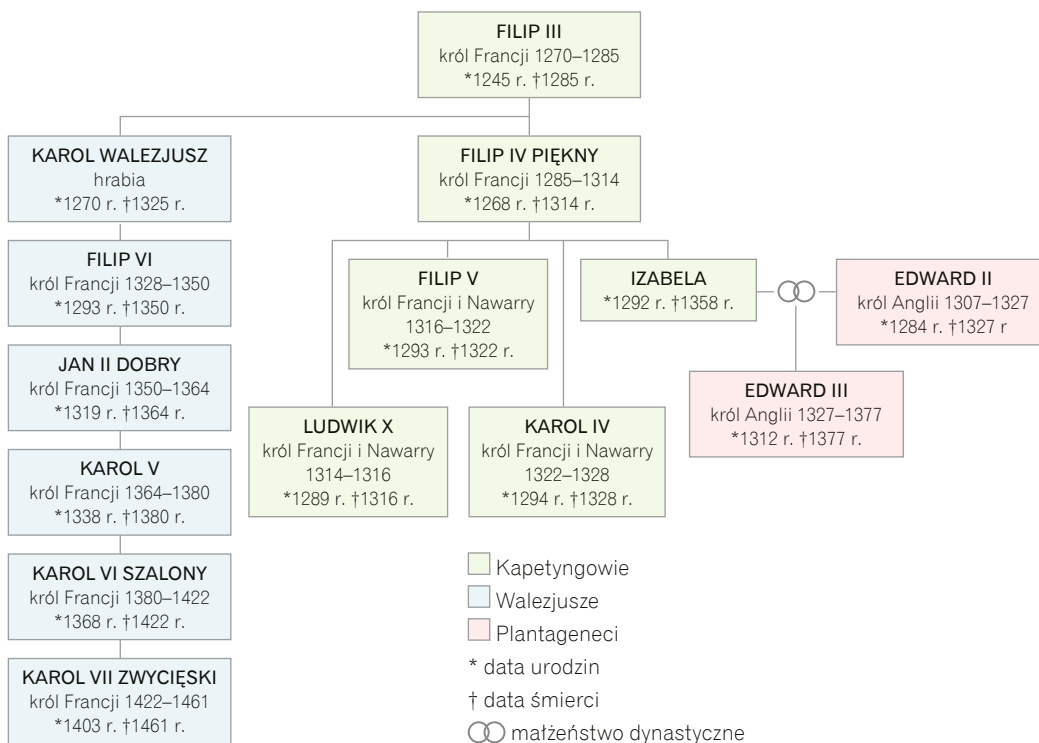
FILIP III
król Francji 1270–1285
*1245 r. †1285 r.

KAROL WALEZJUSZ
hrabia
*1270 r. †1325 r.

FILIP IV PIĘKNY
król Francji 1285–1314
*1268 r. †1314 r.

FILIP VI
król Francji 1328–1350
*1293 r. †1350 r.

FILIP V
król Francji i Nawarry
1316–1322
*1293 r. †1322 r.

IZABELA
*1292 r. †1358 r.

EDWARD II
król Anglii 1307–1327
*1284 r. †1327 r

JAN II DOBRY
król Francji 1350–1364
*1319 r. †1364 r.

EDWARD III
król Anglii 1327–1377
*1312 r. †1377 r.

LUDWIK X
król Francji i Nawarry
1314–1316
*1289 r. †1316 r.

KAROL IV
król Francji i Nawarry
1322–1328
*1294 r. †1328 r.

KAROL V
król Francji 1364–1380
*1338 r. †1380 r.

KAROL VI SZALONY
król Francji 1380–1422
*1368 r. †1422 r.

KAROL VII ZWYCIĘSKI
król Francji 1422–1461
*1403 r. †1461 r.

Kapetyngowie
Walezjusze
Plantageneci
* data urodzin
† data śmierci
małżeństwo dynastyczne